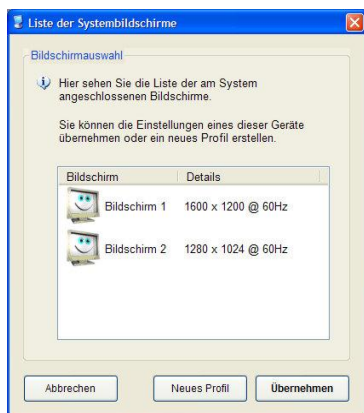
Liste der Systembildschirme

Bildschirmauswahl

Hier sehen Sie die Liste der am System angeschlossenen Bildschirme.

Sie können die Einstellungen eines dieser Geräte übernehmen oder ein neues Profil erstellen.

| Bildschirm | Details |
|---|---|
| Bildschirm 1 | 1600 x 1200 @ 60Hz |
| Bildschirm 2 | 1280 x 1024 @ 60Hz |

Abbrechen

Neues Profil

Übernehmen